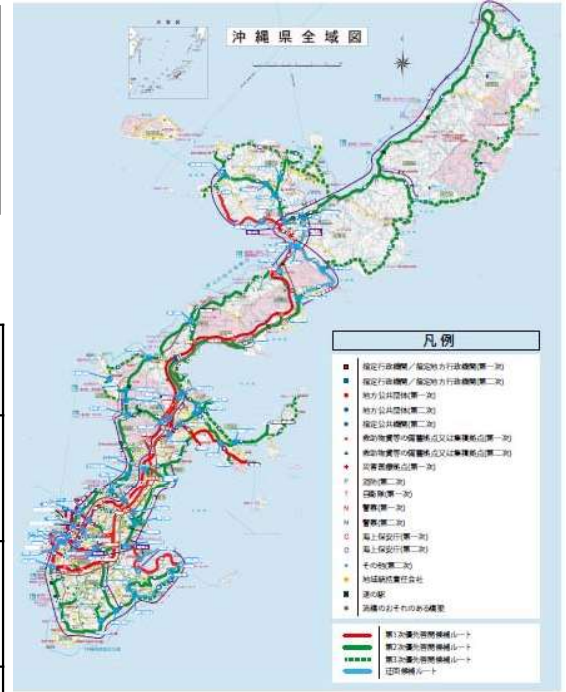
沖縄県全域図

凡例

指定行政機関／指定地方行政機関(第一次)
指定行政機関／指定地方行政機関(第二次)
地方公共団体(第一次)
地方公共団体(第二次)
地方公共団体(第二次)
救助物資等の備蓄拠点又は集積拠点(第一次)
救助物資等の備蓄拠点又は集積拠点(第二次)
災害拠点病院(第一次)
消防(第二次)
自衛隊(第一次)
警察(第一次)
警察(第二次)
海上保安庁(第一次)
海上保安庁(第二次)
その他(第二次)
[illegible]
道の駅
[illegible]

第1次緊急輸送道路ルート
第2次緊急輸送道路ルート
第3次緊急輸送道路ルート
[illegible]ルート